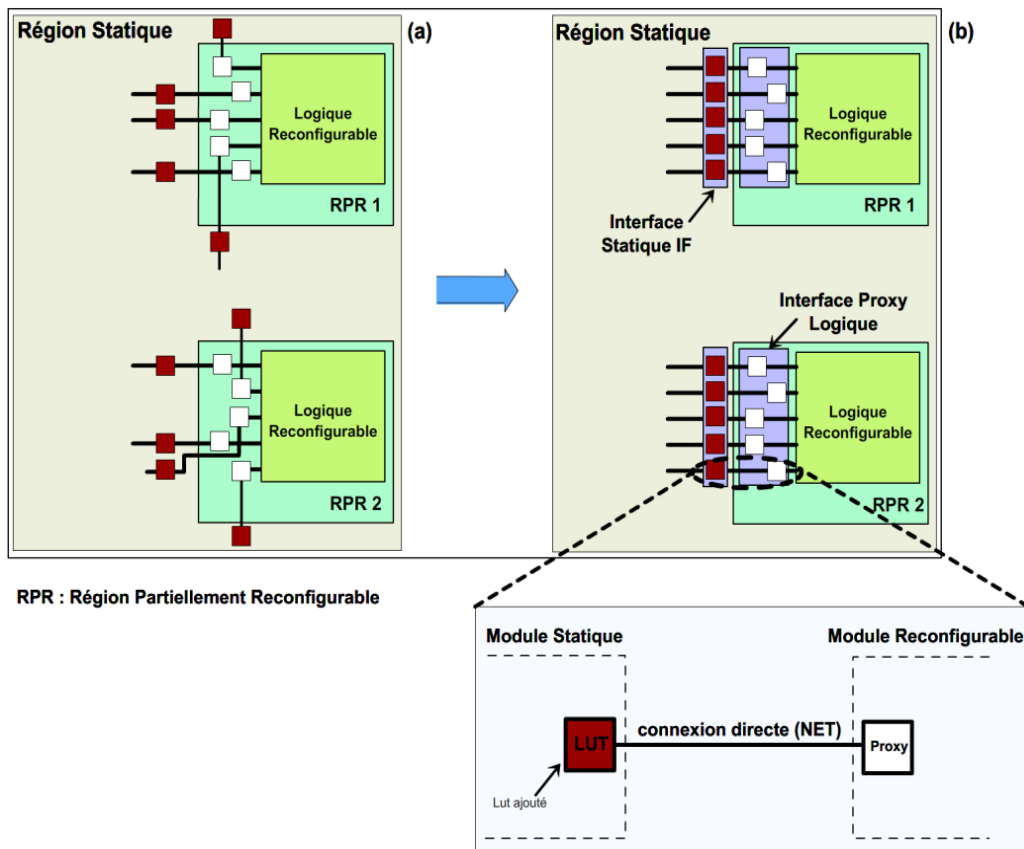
Région Statique

(a)

Logique Reconfigurable

RPR 1

Logique Reconfigurable

RPR 2

Région Statique

(b)

Logique Reconfigurable

RPR 1

Interface Statique IF

Interface Proxy Logique

Logique Reconfigurable

RPR 2

RPR : Région Partiellement Reconfigurable

Module Statique

Module Reconfigurable

LUT

connexion directe (NET)

Proxy

Lut ajouté